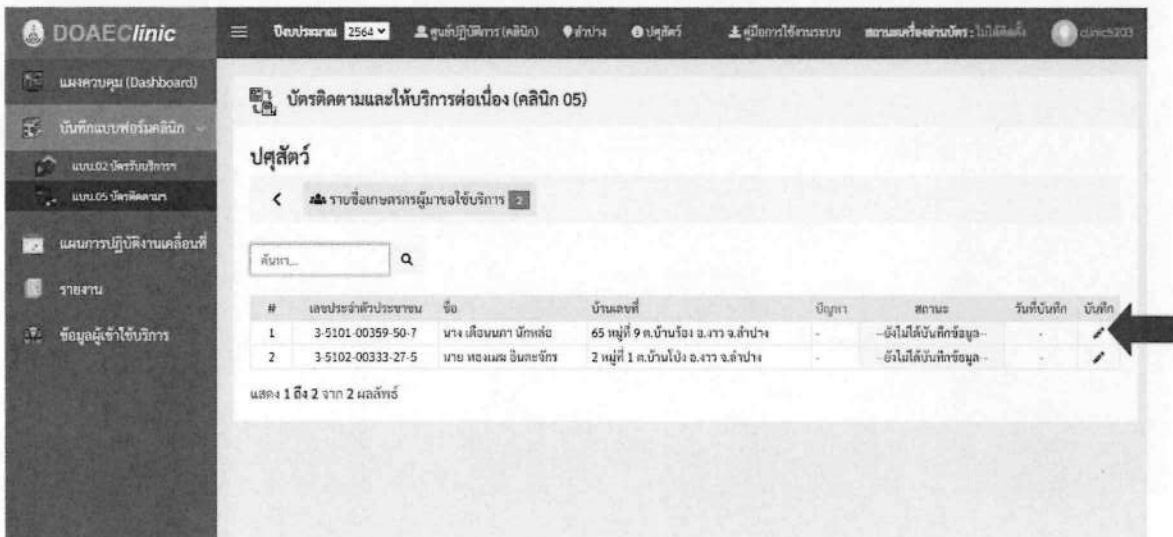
DOAEClinic

ปีงบประมาณ 2564 ศูนย์ปฏิบัติการ (คลินิก) ลำปาง ปศุสัตว์ คู่มือการใช้งานระบบ สถานะเครื่องอ่านบัตร : ไม่ได้ติดตั้ง clinic5203

แผงควบคุม (Dashboard)
บันทึกแบบฟอร์มคลินิก
แบบ.02 บัตรรับบริการ
แบบ.05 บัตรติดตาม
แผนการปฏิบัติงานเคลื่อนที่
รายงาน
ข้อมูลผู้เข้าใช้บริการ

บัตรติดตามและให้บริการต่อเนื่อง (คลินิก 05)

ปศุสัตว์

< รายชื่อเกษตรกรผู้มาขอใช้บริการ 2

ค้นหา...

| # | เลขประจำตัวประชาชน | ชื่อ | บ้านเลขที่ | ปัญหา | สถานะ | วันที่บันทึก | บันทึก |
|---|---|---|---|---|---|---|---|
| 1 | 3-5101-00359-50-7 | นาง เลื่อนนภา นักหล่อ | 65 หมู่ที่ 9 ต.บ้านร้อง อ.งาว จ.ลำปาง | - | --ยังไม่ได้บันทึกข้อมูล-- | - | |
| 2 | 3-5102-00333-27-5 | นาย ทองแผน อินตะจักร | 2 หมู่ที่ 1 ต.บ้านโป่ง อ.งาว จ.ลำปาง | - | --ยังไม่ได้บันทึกข้อมูล-- | - | |

แสดง 1 ถึง 2 จาก 2 ผลลัพธ์